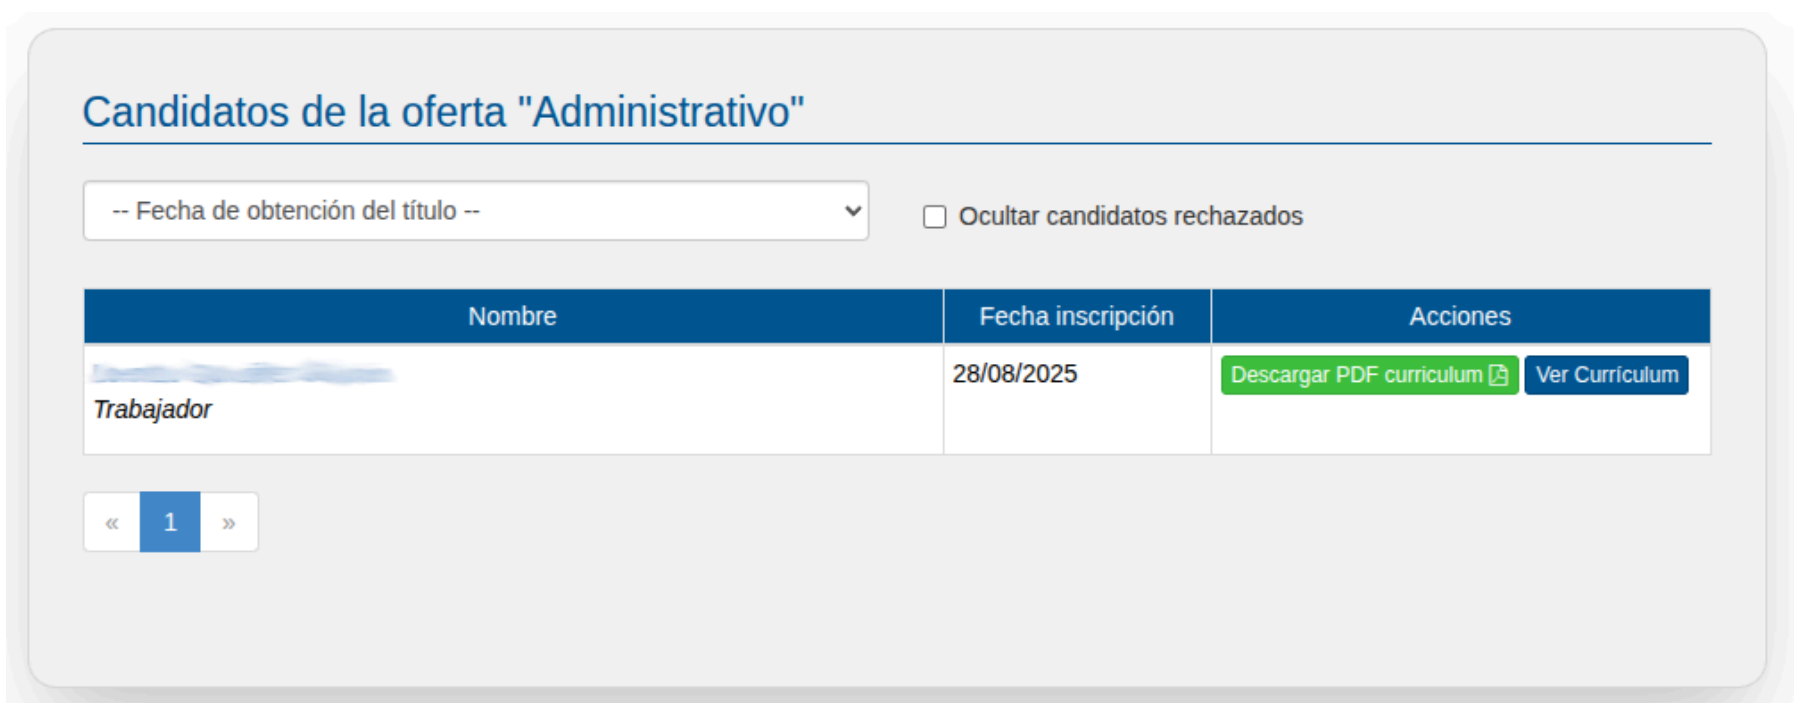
Candidatos de la oferta "Administrativo"

-- Fecha de obtención del título --

Ocultar candidatos rechazados

| Nombre | Fecha inscripción | Acciones |
|---|---|---|
| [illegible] Trabajador | 28/08/2025 | Descargar PDF curriculum Ver Currículum |

« 1 »